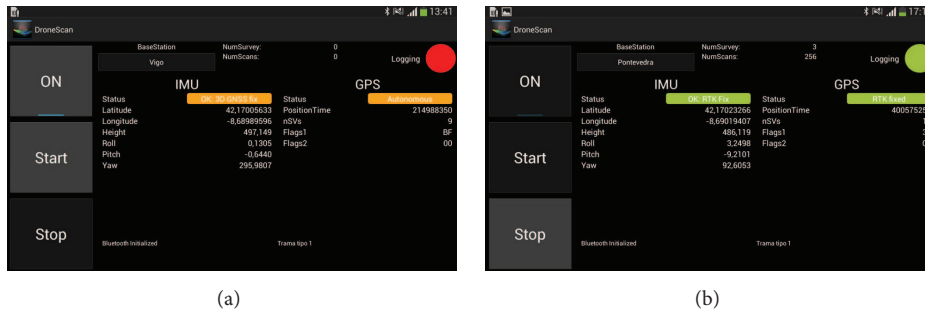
13:41

DroneScan

BaseStation
Vigo
NumSurvey: 0
NumScans: 0
Logging

ON
Start
Stop

IMU
| | |
|---|---|
| Status | OK: 3D GNSS fix |
| Latitude | 42,17005633 |
| Longitude | -8,68989596 |
| Height | 497,149 |
| Roll | 0,1305 |
| Pitch | -0,6440 |
| Yaw | 295,9807 |

GPS
| | |
|---|---|
| Status | Autonomous |
| PositionTime | 214988350 |
| nSVs | 9 |
| Flags1 | BF |
| Flags2 | 00 |

Bluetooth Initialized
Trama tipo 1

(a)

17:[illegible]

DroneScan

BaseStation
Pontevedra
NumSurvey: 3
NumScans: 256
Logging

ON
Start
Stop

IMU
| | |
|---|---|
| Status | OK: RTK Fix |
| Latitude | 42,17023266 |
| Longitude | -8,69019407 |
| Height | 486,119 |
| Roll | 3,2498 |
| Pitch | -9,2101 |
| Yaw | 92,6053 |

GPS
| | |
|---|---|
| Status | RTK fixed |
| PositionTime | 4005752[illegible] |
| nSVs | 1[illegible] |
| Flags1 | 3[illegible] |
| Flags2 | 0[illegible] |

Bluetooth Initialized
Trama tipo 1

(b)